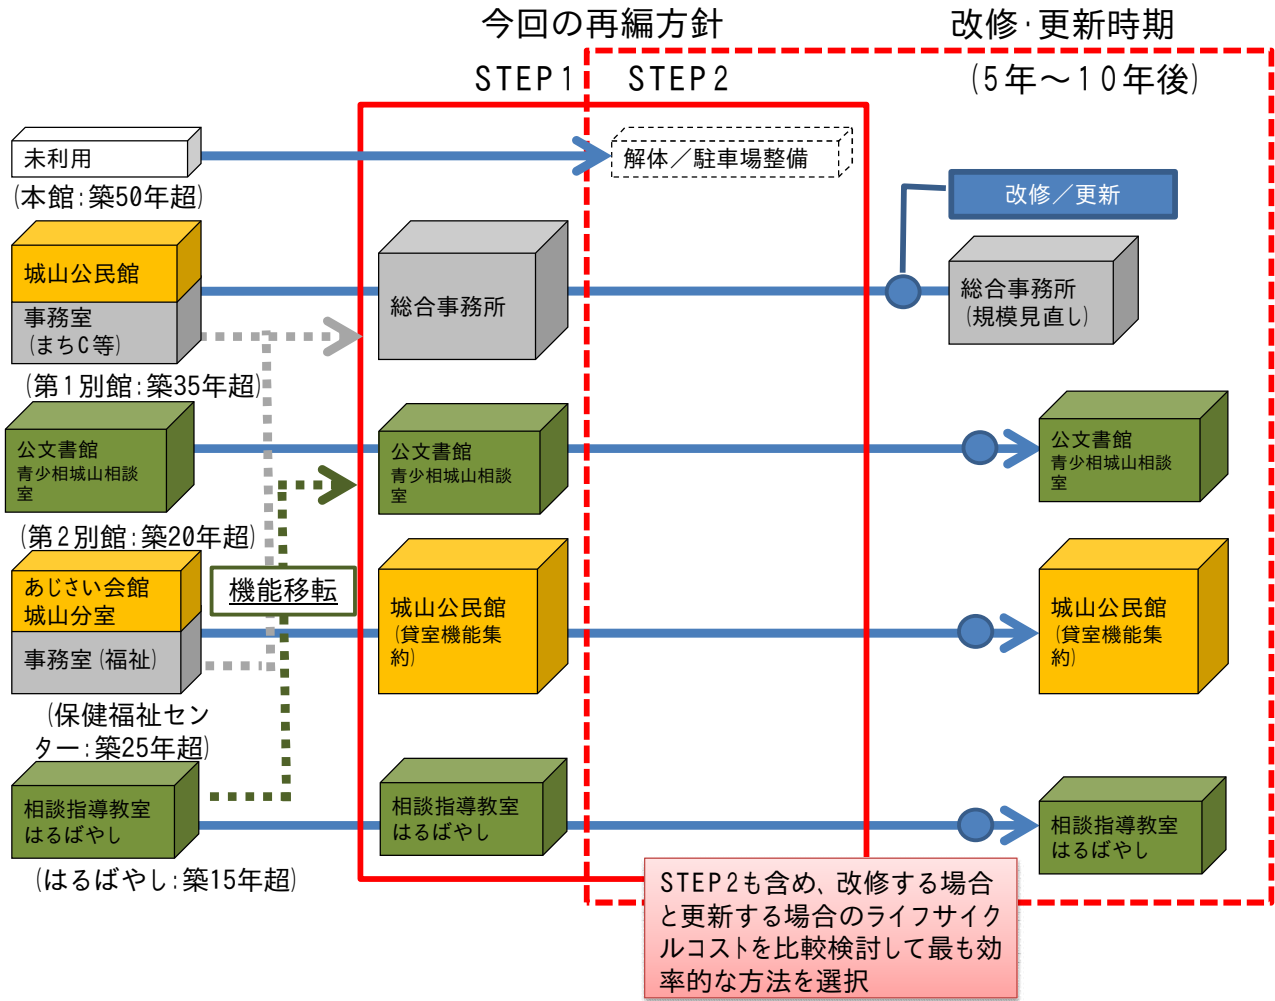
今回の再編方針

改修·更新時期

STEP１

STEP２

（５年～１０年後）

未利用

（本館：築50年超）

解体／駐車場整備

改修／更新

城山公民館

事務室
（まちC等）

総合事務所

総合事務所
（規模見直し）

（第１別館：築35年超）

公文書館
青少相城山相談室

公文書館
青少相城山相談室

公文書館
青少相城山相談室

（第２別館：築20年超）

あじさい会館
城山分室

機能移転

事務室（福祉）

城山公民館
（貸室機能集約）

城山公民館
（貸室機能集約）

（保健福祉センター：築25年超）

相談指導教室
はるばやし

相談指導教室
はるばやし

相談指導教室
はるばやし

（はるばやし：築15年超）

STEP２も含め、改修する場合と更新する場合のライフサイクルコストを比較検討して最も効率的な方法を選択